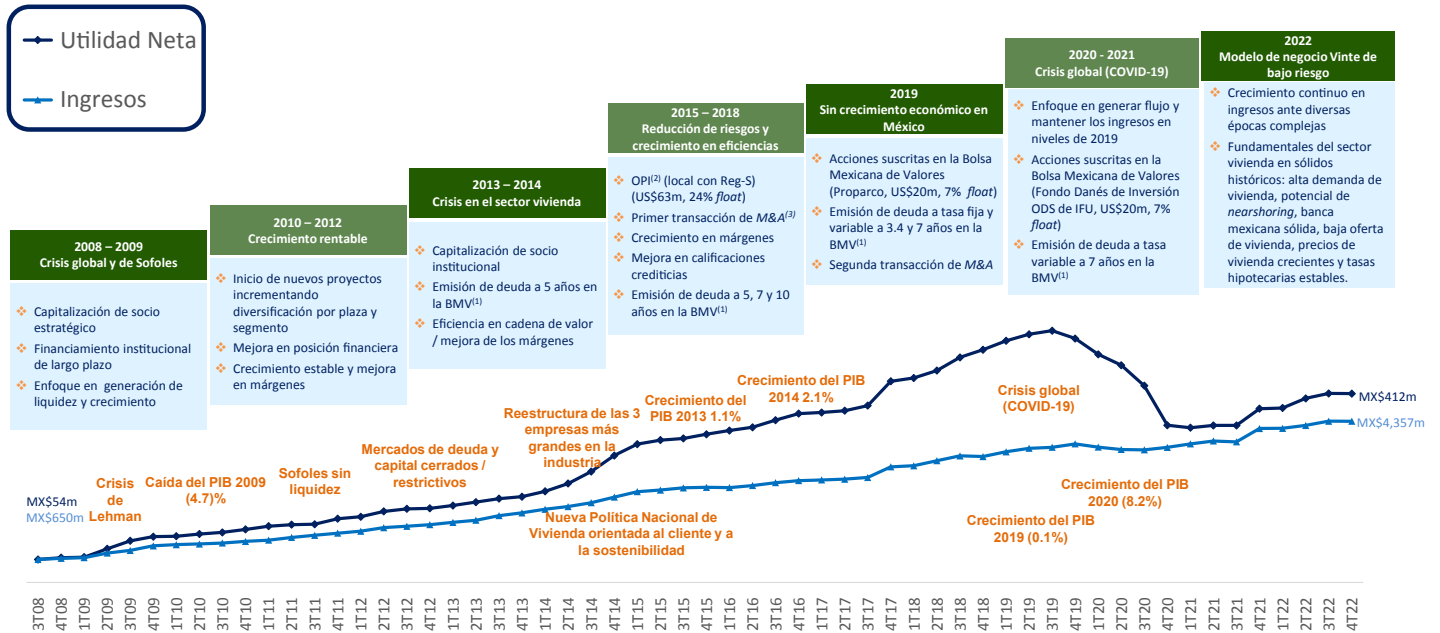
Utilidad Neta

Ingresos

2008 – 2009
Crisis global y de Sofoles

❖ Capitalización de socio estratégico
❖ Financiamiento institucional de largo plazo
❖ Enfoque en generación de liquidez y crecimiento

2010 – 2012
Crecimiento rentable

❖ Inicio de nuevos proyectos incrementando diversificación por plaza y segmento
❖ Mejora en posición financiera
❖ Crecimiento estable y mejora en márgenes

2013 – 2014
Crisis en el sector vivienda

❖ Capitalización de socio institucional
❖ Emisión de deuda a 5 años en la BMV$^{(1)}$
❖ Eficiencia en cadena de valor / mejora de los márgenes

2015 – 2018
Reducción de riesgos y crecimiento en eficiencias

❖ OPI$^{(2)}$ (local con Reg-S) (US\$63m, 24% float)
❖ Primer transacción de M&A$^{(3)}$
❖ Crecimiento en márgenes
❖ Mejora en calificaciones crediticias
❖ Emisión de deuda a 5, 7 y 10 años en la BMV$^{(1)}$

2019
Sin crecimiento económico en México

❖ Acciones suscritas en la Bolsa Mexicana de Valores (Proparco, US\$20m, 7% float)
❖ Emisión de deuda a tasa fija y variable a 3.4 y 7 años en la BMV$^{(1)}$
❖ Segunda transacción de M&A

2020 - 2021
Crisis global (COVID-19)

❖ Enfoque en generar flujo y mantener los ingresos en niveles de 2019
❖ Acciones suscritas en la Bolsa Mexicana de Valores (Fondo Danés de Inversión ODS de IFU, US\$20m, 7% float)
❖ Emisión de deuda a tasa variable a 7 años en la BMV$^{(1)}$

2022
Modelo de negocio Vinte de bajo riesgo

❖ Crecimiento continuo en ingresos ante diversas épocas complejas
❖ Fundamentales del sector vivienda en sólidos históricos: alta demanda de vivienda, potencial de nearshoring, banca mexicana sólida, baja oferta de vivienda, precios de vivienda crecientes y tasas hipotecarias estables.

MX\$54m
MX\$650m
Crisis de Lehman
Caída del PIB 2009 (4.7)%
Sofoles sin liquidez
Mercados de deuda y capital cerrados / restrictivos
Reestructura de las 3 empresas más grandes en la industria
Crecimiento del PIB 2013 1.1%
Crecimiento del PIB 2014 2.1%
Nueva Política Nacional de Vivienda orientada al cliente y a la sostenibilidad
Crisis global (COVID-19)
Crecimiento del PIB 2019 (0.1%)
Crecimiento del PIB 2020 (8.2%)
MX\$412m
MX\$4,357m

3T08 4T08 1T09 2T09 3T09 4T09 1T10 2T10 3T10 4T10 1T11 2T11 3T11 4T11 1T12 2T12 3T12 4T12 1T13 2T13 3T13 4T13 1T14 2T14 3T14 4T14 1T15 2T15 3T15 4T15 1T16 2T16 3T16 4T16 1T17 2T17 3T17 4T17 1T18 2T18 3T18 4T18 1T19 2T19 3T19 4T19 1T20 2T20 3T20 4T20 1T21 2T21 3T21 4T21 1T22 2T22 3T22 4T22